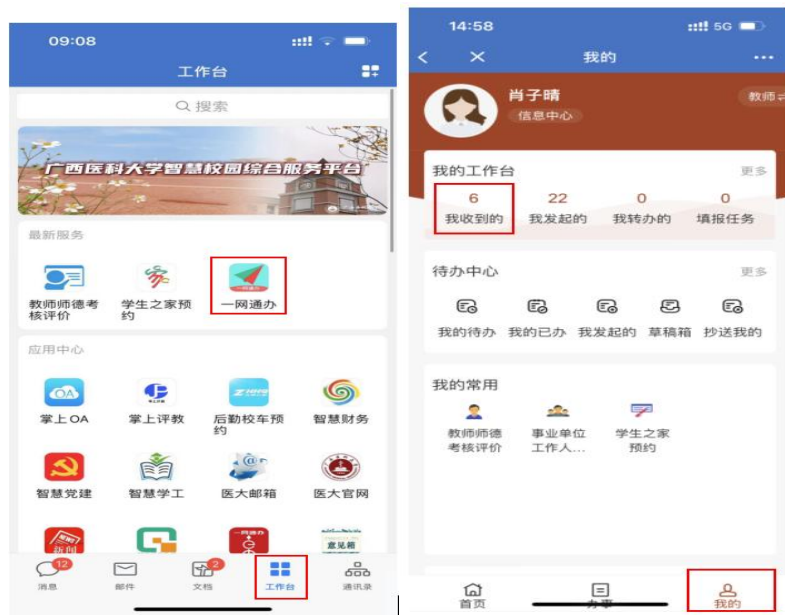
09:08

工作台

搜索

广西医科大学智慧校园综合服务平台

最新服务

教师师德考核评价

学生之家预约

一网通办

应用中心

掌上OA

掌上评教

后勤校车预约

智慧财务

智慧党建

智慧学工

医大邮箱

医大官网

意见箱

12
消息

邮件

2
文档

工作台

通讯录

14:58 5G

我的

肖子晴

信息中心

教师

我的工作台

更多

6
我收到的

22
我发起的

0
我转办的

0
填报任务

待办中心

更多

我的待办

我的已办

我发起的

草稿箱

抄送我的

我的常用

教师师德考核评价

事业单位工作人...

学生之家预约

首页

办事

我的